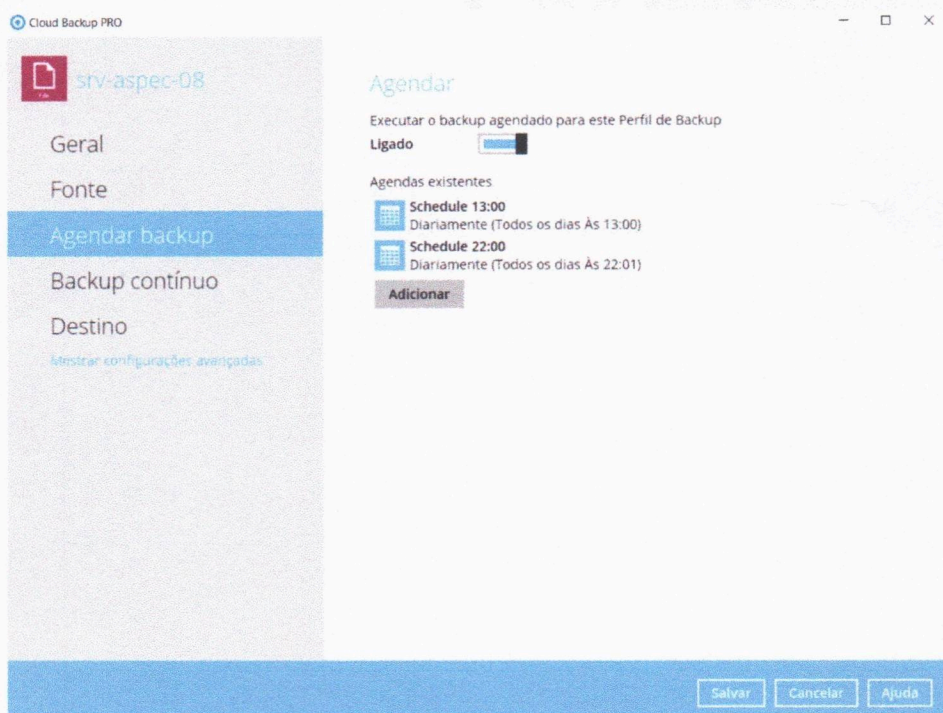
Cloud Backup PRO

srv-aspec-08

Geral

Fonte

Agendar backup

Backup contínuo

Destino

Mostrar configurações avançadas

Agendar

Executar o backup agendado para este Perfil de Backup

Ligado

Agendas existentes

Schedule 13:00
Diariamente (Todos os dias Às 13:00)

Schedule 22:00
Diariamente (Todos os dias Às 22:01)

Adicionar

Salvar Cancelar Ajuda